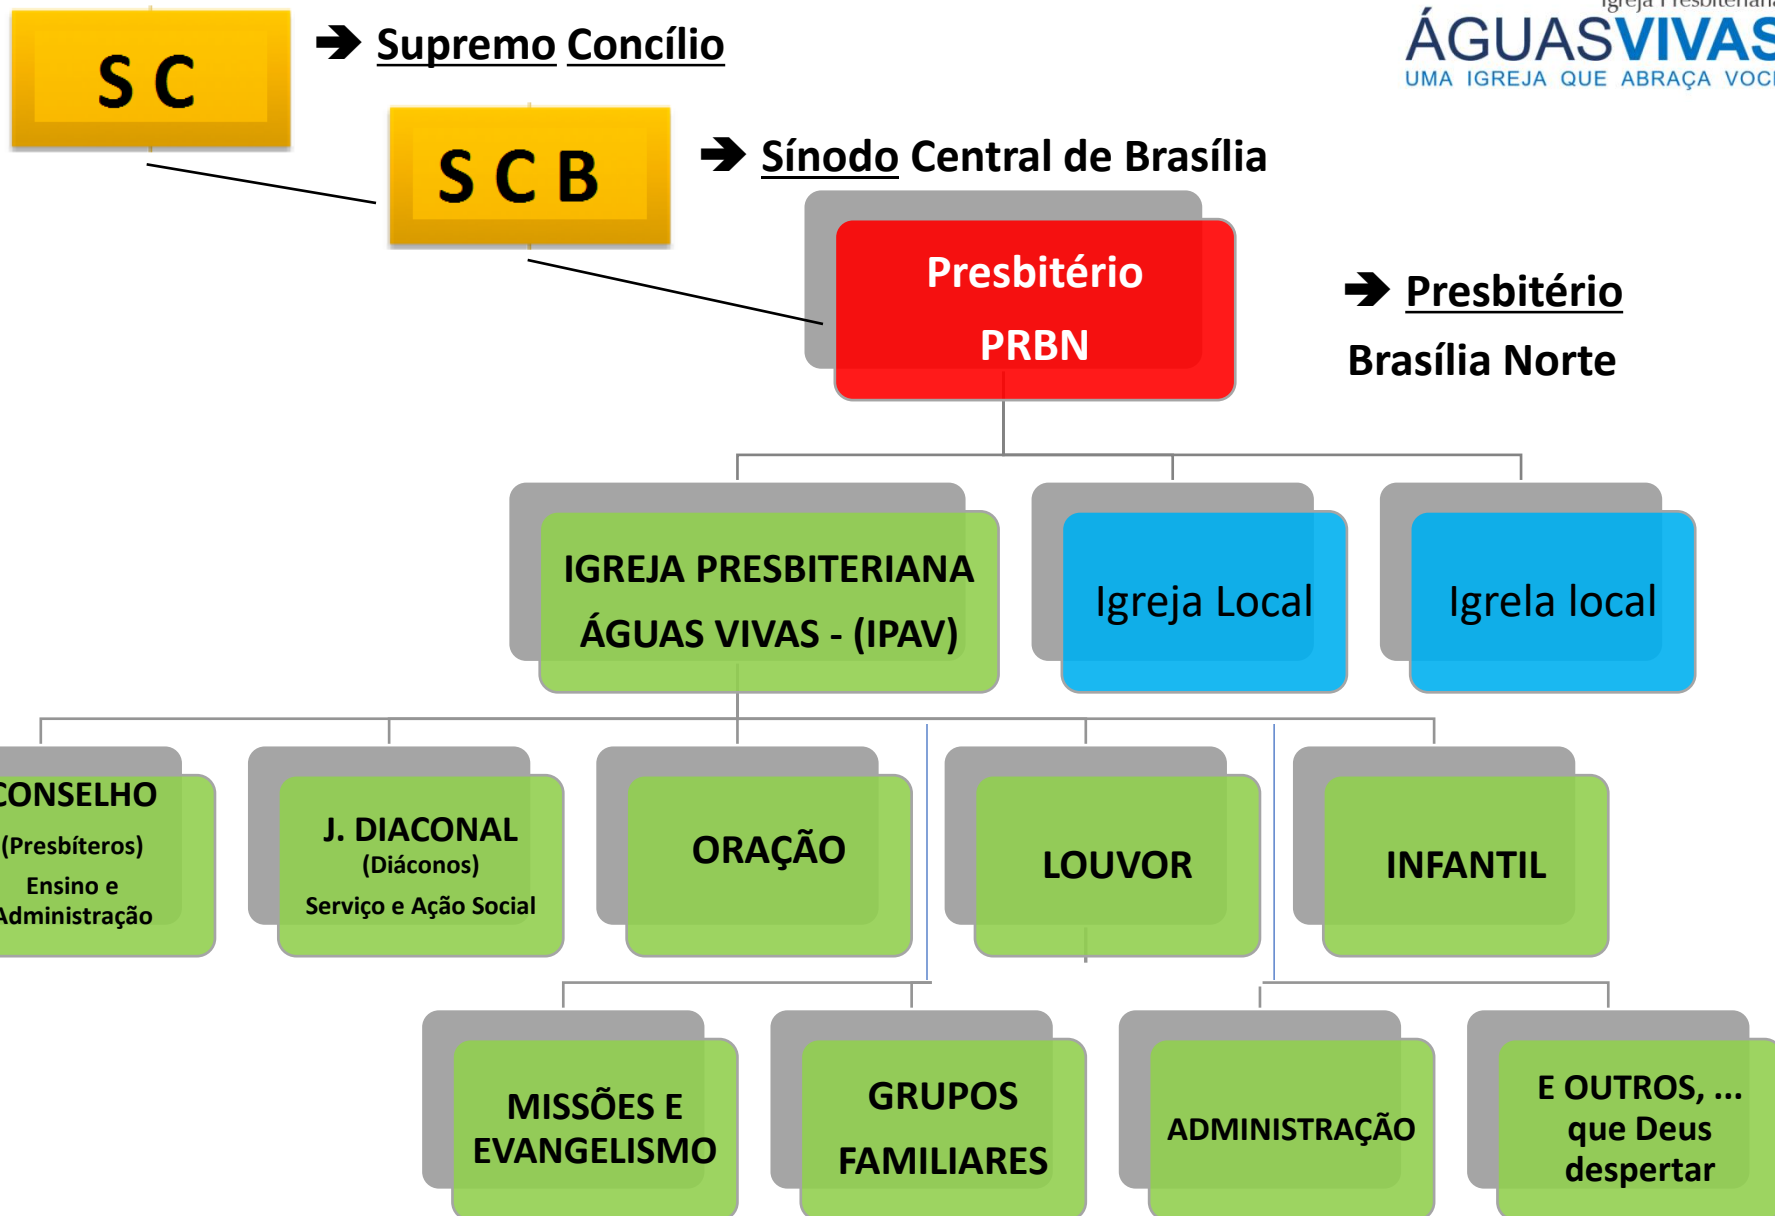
S C

➔ Supremo Concílio

Igreja Presbiteriana
ÁGUASVIVAS
UMA IGREJA QUE ABRAÇA VOC

S C B

➔ Sínodo Central de Brasília

Presbitério
PRBN

➔ Presbitério
Brasília Norte

IGREJA PRESBITERIANA ÁGUAS VIVAS - (IPAV)

Igreja Local

Igrela local

CONSELHO
(Presbíteros)
Ensino e
Administração

J. DIACONAL
(Diáconos)
Serviço e Ação Social

ORAÇÃO

LOUVOR

INFANTIL

MISSÕES E EVANGELISMO

GRUPOS FAMILIARES

ADMINISTRAÇÃO

E OUTROS, ... que Deus despertar